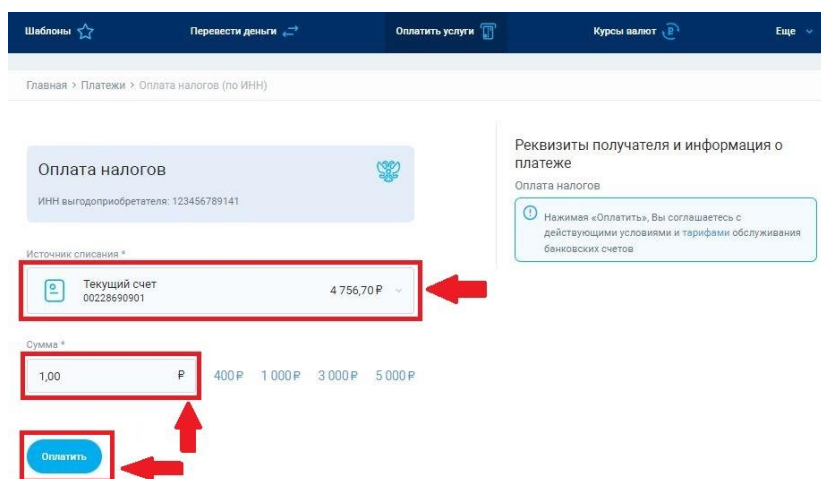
Шаблоны Перевести деньги Оплатить услуги Курсы валют Еще

Главная > Платежи > Оплата налогов (по ИНН)

Оплата налогов

ИНН выгодоприобретателя: 123456789141

Источник списания *

Текущий счет
00228690901
4 756,70 ₽

Сумма *

1,00 ₽

400 ₽ 1 000 ₽ 3 000 ₽ 5 000 ₽

Оплатить

Реквизиты получателя и информация о платеже

Оплата налогов

Нажимая «Оплатить», Вы соглашаетесь с действующими условиями и тарифами обслуживания банковских счетов